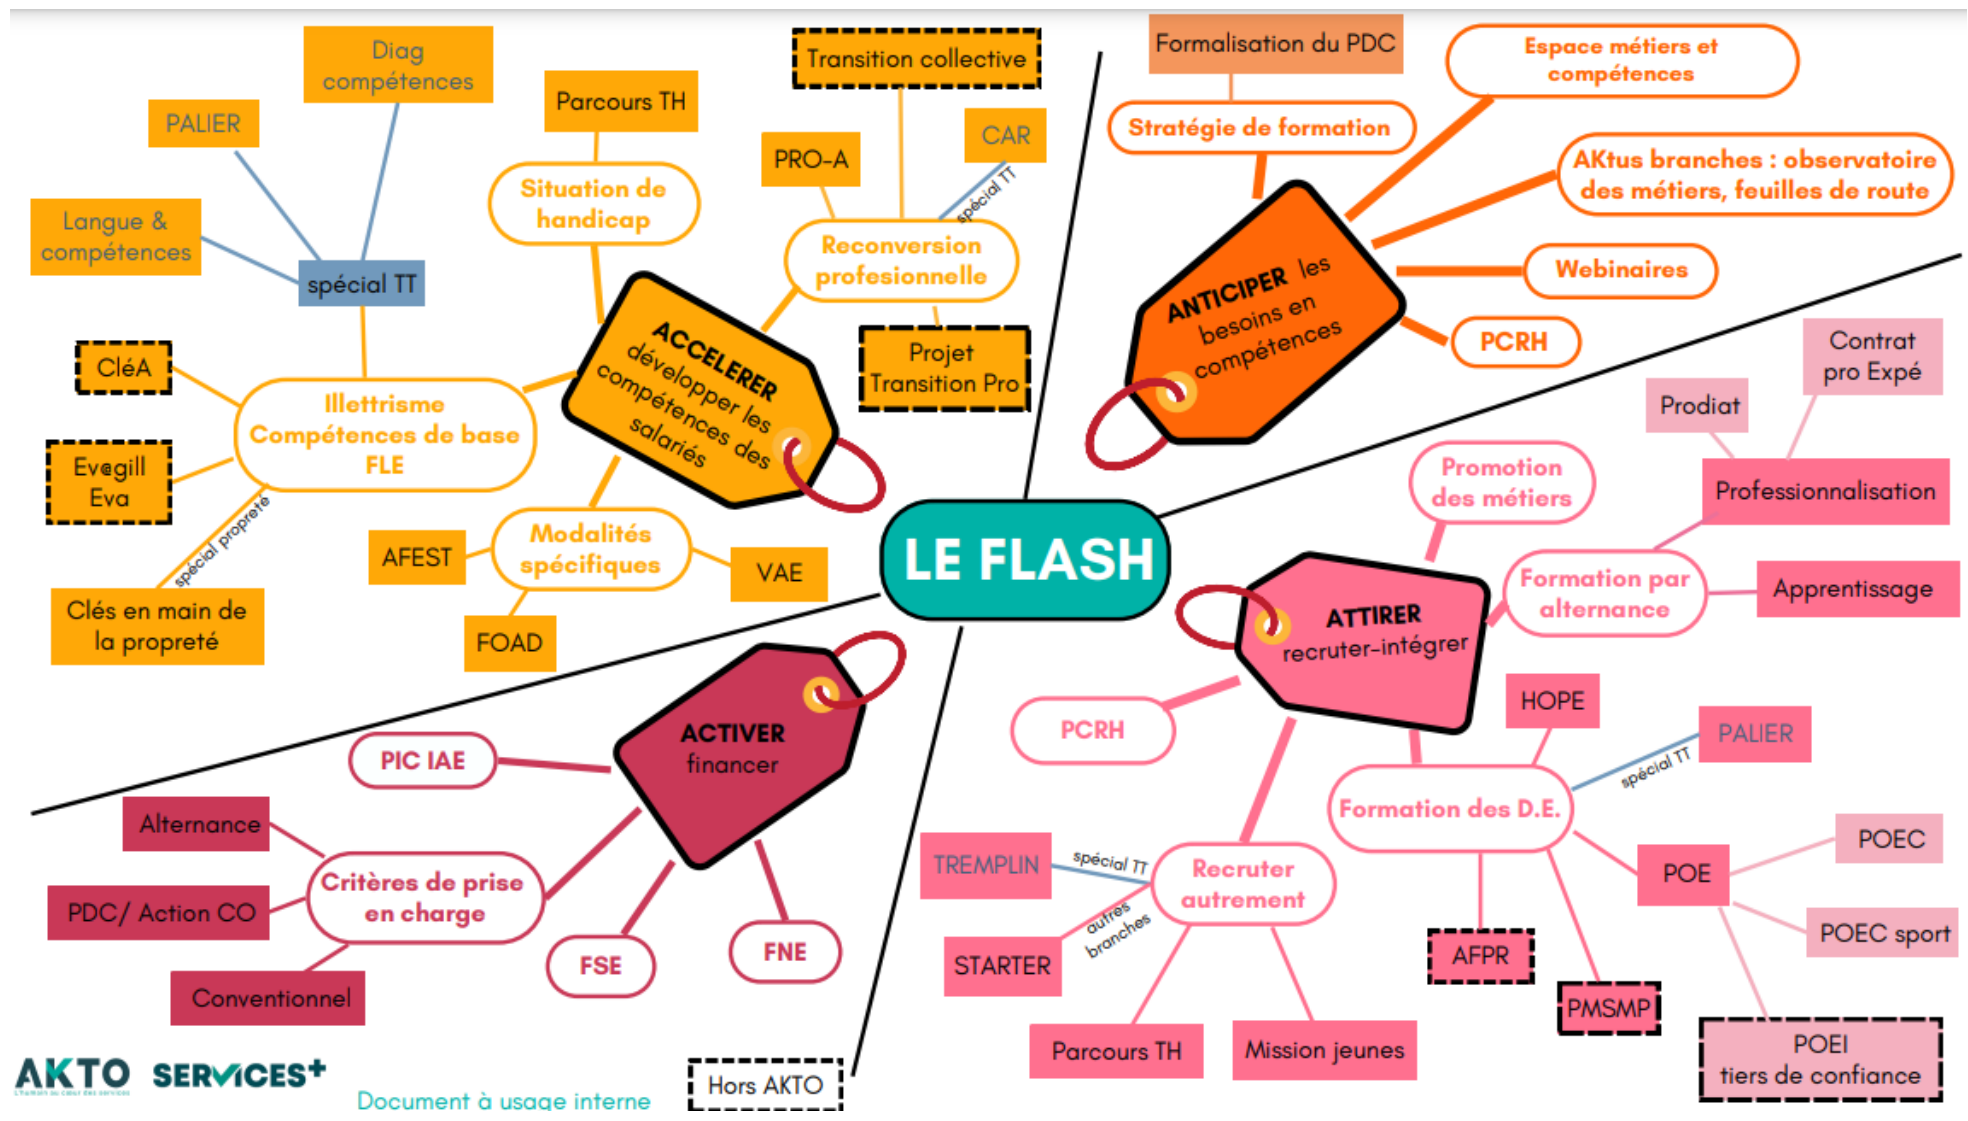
LE FLASH

ACCELERER développer les compétences des salariés

Diag compétences
PALIER
Langue & compétences
spécial TT
CléA
Evagill Eva
Illettrisme Compétences de base FLE
spécial propreté
Clés en main de la propreté
Parcours TH
Situation de handicap
PRO-A
Transition collective
CAR
spécial TT
Reconversion profesionnelle
Projet Transition Pro
AFEST
Modalités spécifiques
VAE
FOAD

ANTICIPER les besoins en compétences

Formalisation du PDC
Stratégie de formation
Espace métiers et compétences
AKtus branches : observatoire des métiers, feuilles de route
Webinaires
PCRH

ATTIRER recruter-intégrer

Contrat pro Expé
Prodiat
Professionnalisation
Promotion des métiers
Formation par alternance
Apprentissage
PCRH
HOPE
PALIER
spécial TT
Formation des D.E.
POEC
POE
POEC sport
TREMPLIN
spécial TT
Recruter autrement
autres branches
STARTER
AFPR
PMSMP
Parcours TH
Mission jeunes
POEI tiers de confiance

ACTIVER financer

PIC IAE
Alternance
Critères de prise en charge
PDC/ Action CO
Conventionnel
FSE
FNE

AKTO
SERVICES+
Document à usage interne
Hors AKTO